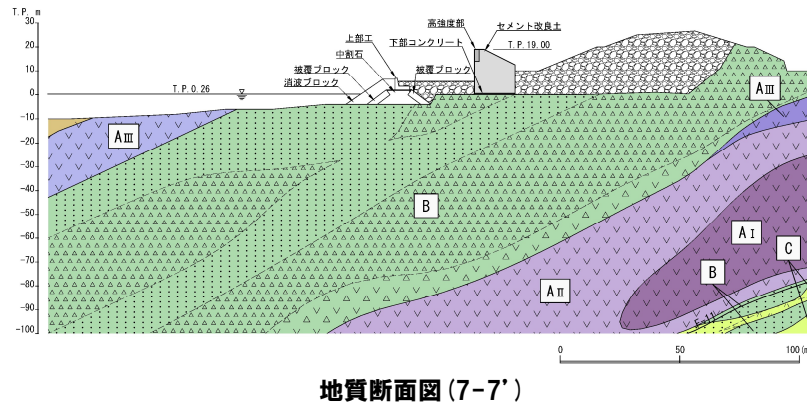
T.P. m
30
20
10
0
−10
−20
−30
−40
−50
−60
−70
−80
−90
−100

高強度部
セメント改良土
上部工
下部コンクリート
T.P.19.00
中詰石
被覆ブロック
被覆ブロック
消波ブロック
T.P.0.26

AⅢ
AⅢ
B
AⅠ
C
B
AⅡ

0
50
100(m)

地質断面図(7-7')